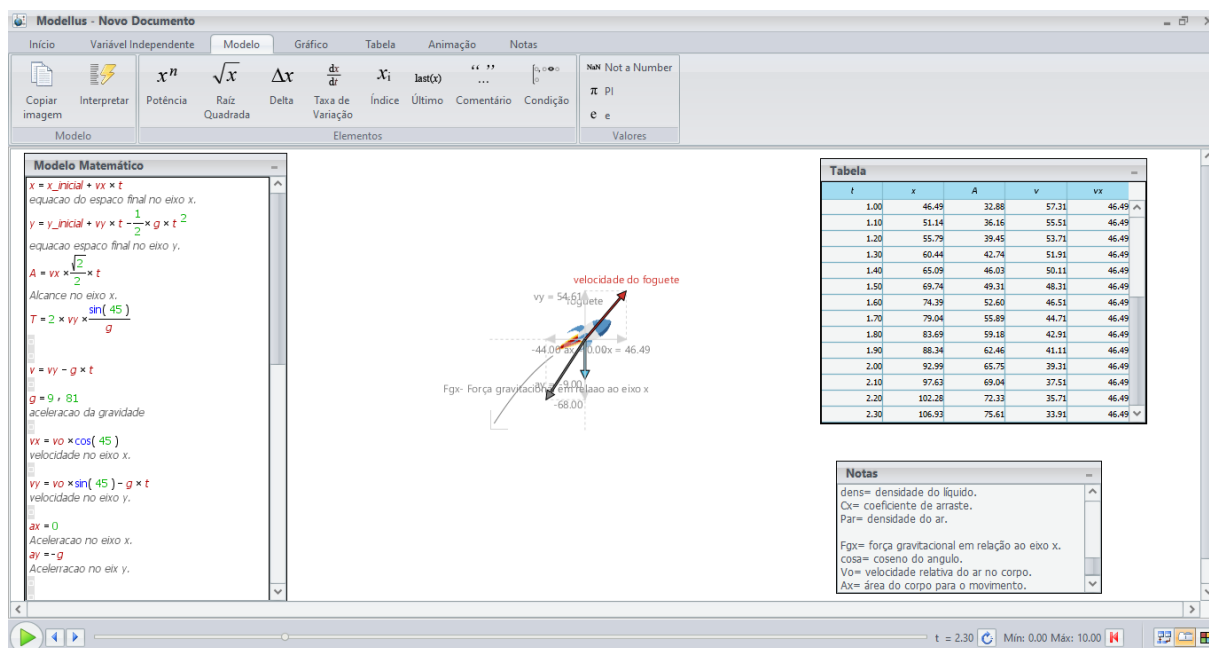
Modellus - Novo Documento

Início Variável Independente Modelo Gráfico Tabela Animação Notas

Copiar imagem Interpretar Potência Raíz Quadrada Delta Taxa de Variação Índice Último Comentário Condição
Modelo Elementos
NaN Not a Number
π Pi
e e
Valores

Modelo Matemático

$x = x\_inicial + vx \times t$
equacao do espaco final no eixo x.
$y = y\_inicial + vy \times t - \frac{1}{2} \times g \times t^2$
equacao espaco final no eixo y.
$A = vx \times \frac{\sqrt{2}}{2} \times t$
Alcance no eixo x.
$T = 2 \times vy \times \frac{\sin(45)}{g}$

$v = vy - g \times t$

$g = 9 , 81$
aceleracao da gravidade

$vx = vo \times \cos(45)$
velocidade no eixo x.

$vy = vo \times \sin(45) - g \times t$
velocidade no eixo y.

$ax = 0$
Aceleracao no eixo x.
$ay = -g$
Acelerracao no eix y.

velocidade do foguete
vy = 54.61
foguete
-44.00 ax = 0.00 vx = 46.49
ay = -9.00
Fgx- Força gravitacional em relaao ao eixo x
-68.00

Tabela

| t | x | A | v | vx |
|---|---|---|---|---|
| 1.00 | 46.49 | 32.88 | 57.31 | 46.49 |
| 1.10 | 51.14 | 36.16 | 55.51 | 46.49 |
| 1.20 | 55.79 | 39.45 | 53.71 | 46.49 |
| 1.30 | 60.44 | 42.74 | 51.91 | 46.49 |
| 1.40 | 65.09 | 46.03 | 50.11 | 46.49 |
| 1.50 | 69.74 | 49.31 | 48.31 | 46.49 |
| 1.60 | 74.39 | 52.60 | 46.51 | 46.49 |
| 1.70 | 79.04 | 55.89 | 44.71 | 46.49 |
| 1.80 | 83.69 | 59.18 | 42.91 | 46.49 |
| 1.90 | 88.34 | 62.46 | 41.11 | 46.49 |
| 2.00 | 92.99 | 65.75 | 39.31 | 46.49 |
| 2.10 | 97.63 | 69.04 | 37.51 | 46.49 |
| 2.20 | 102.28 | 72.33 | 35.71 | 46.49 |
| 2.30 | 106.93 | 75.61 | 33.91 | 46.49 |

Notas
dens= densidade do líquido.
Cx= coeficiente de arraste.
Par= densidade do ar.

Fgx= força gravitacional em relação ao eixo x.
cosa= coseno do angulo.
Vo= velocidade relativa do ar no corpo.
Ax= área do corpo para o movimento.

t = 2.30 Mín: 0.00 Máx: 10.00